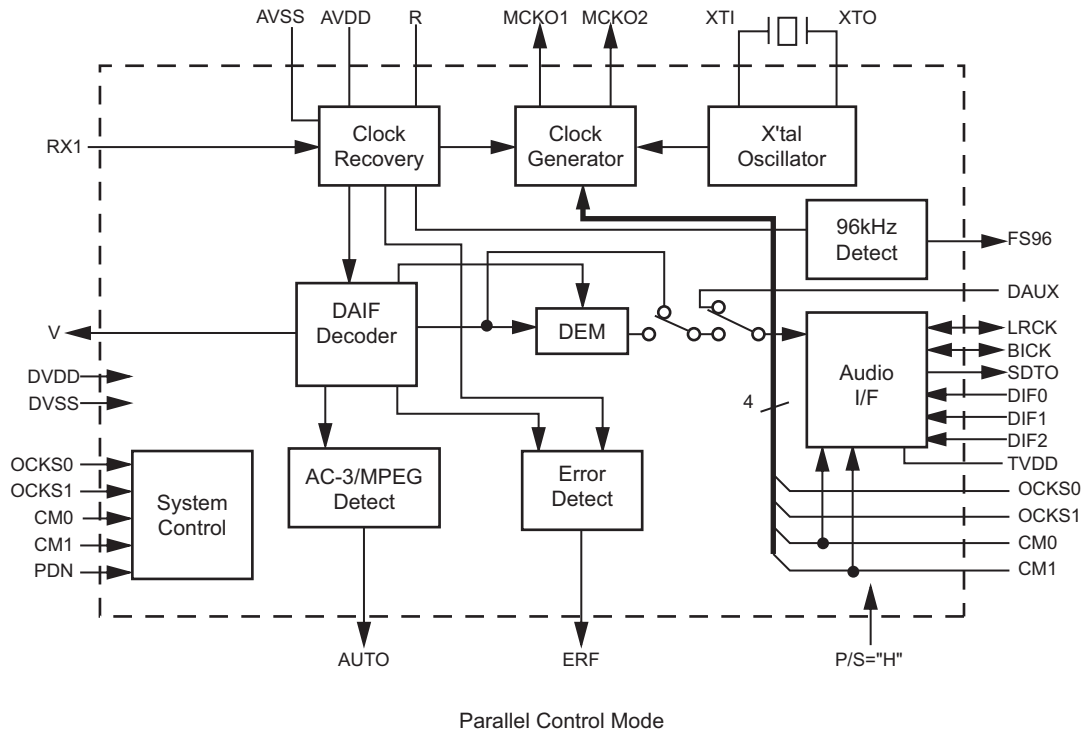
AVSS AVDD R MCKO1 MCKO2 XTI XTO

RX1

Clock Recovery

Clock Generator

X'tal Oscillator

96kHz Detect

FS96

DAUX

V

DAIF Decoder

DEM

LRCK

BICK

Audio I/F

SDTO

DIF0

DVDD

DVSS

4

DIF1

DIF2

TVDD

OCKS0

OCKS1

CM0

CM1

PDN

System Control

AC-3/MPEG Detect

Error Detect

OCKS0

OCKS1

CM0

CM1

AUTO

ERF

P/S="H"

Parallel Control Mode